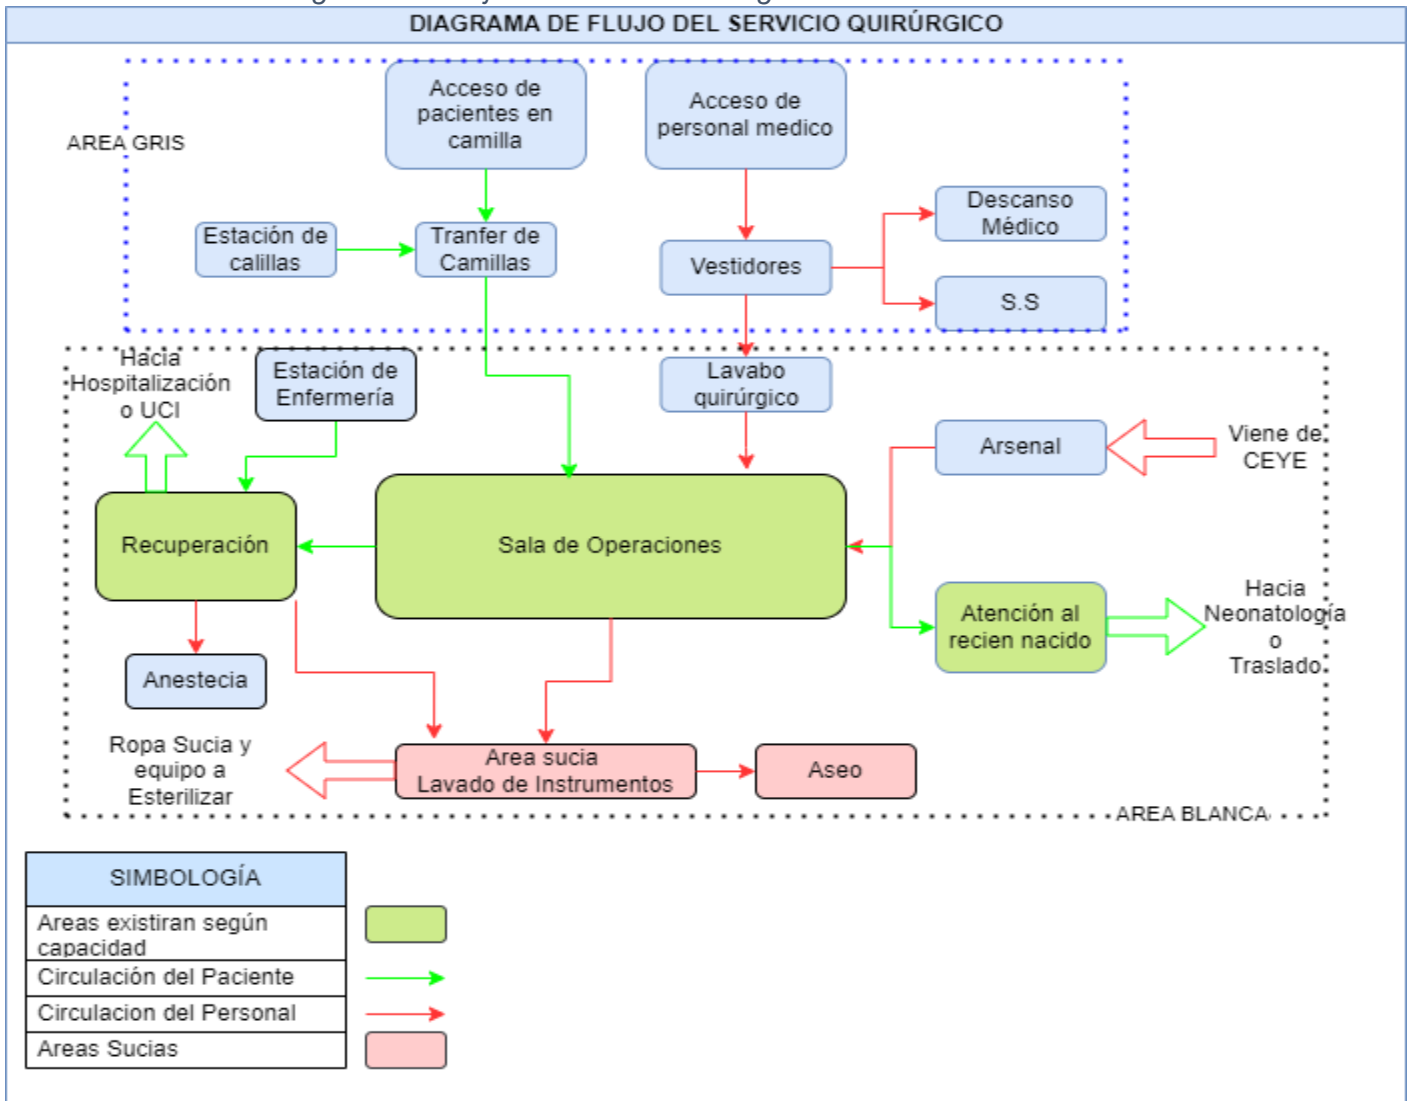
DIAGRAMA DE FLUJO DEL SERVICIO QUIRÚRGICO

AREA GRIS

Acceso de pacientes en camilla

Acceso de personal medico

Estación de calilIas

Tranfer de Camillas

Vestidores

Descanso Médico

S.S

Hacia Hospitalización o UCI

Estación de Enfermería

Lavabo quirúrgico

Arsenal

Viene de CEYE

Recuperación

Sala de Operaciones

Atención al recien nacido

Hacia Neonatología o Traslado

Anestecia

Ropa Sucia y equipo a Esterilizar

Area sucia
Lavado de Instrumentos

Aseo

AREA BLANCA

| SIMBOLOGÍA |
|---|
| Areas existiran según capacidad |
| Circulación del Paciente |
| Circulacion del Personal |
| Areas Sucias |